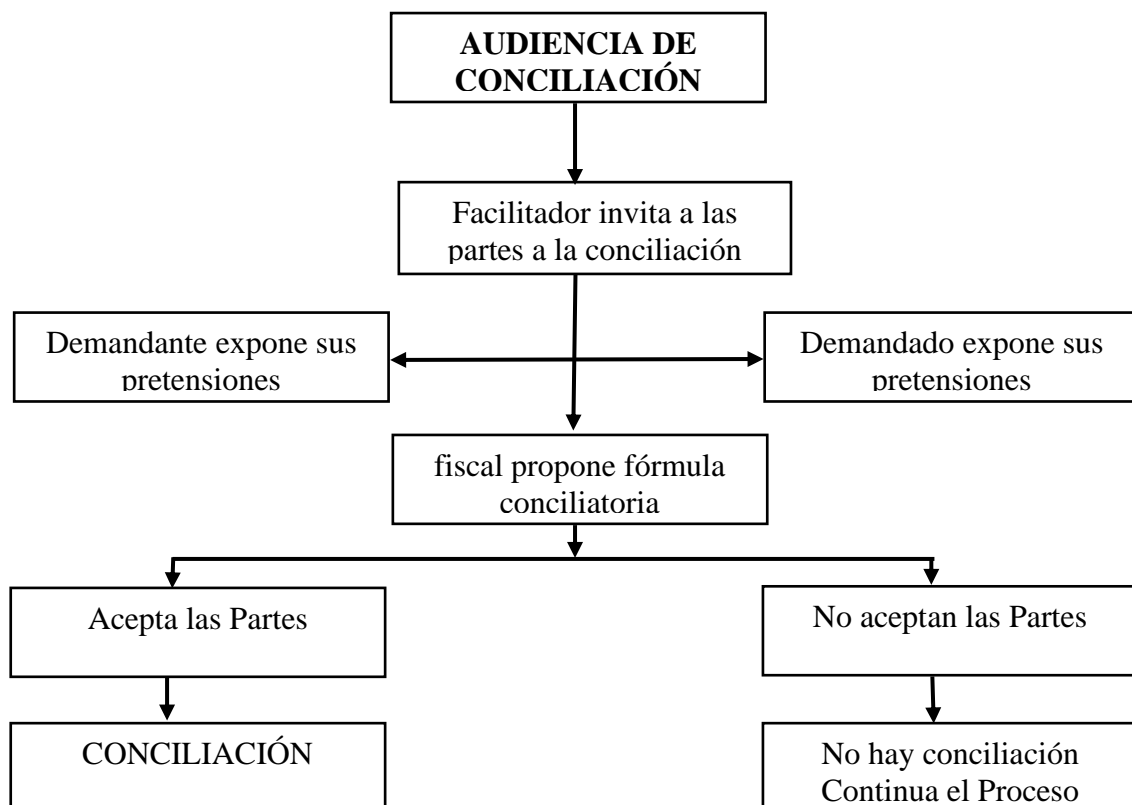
AUDIENCIA DE CONCILIACIÓN

Facilitador invita a las partes a la conciliación

Demandante expone sus pretensiones

Demandado expone sus pretensiones

fiscal propone fórmula conciliatoria

Acepta las Partes

No aceptan las Partes

CONCILIACIÓN

No hay conciliación
Continua el Proceso